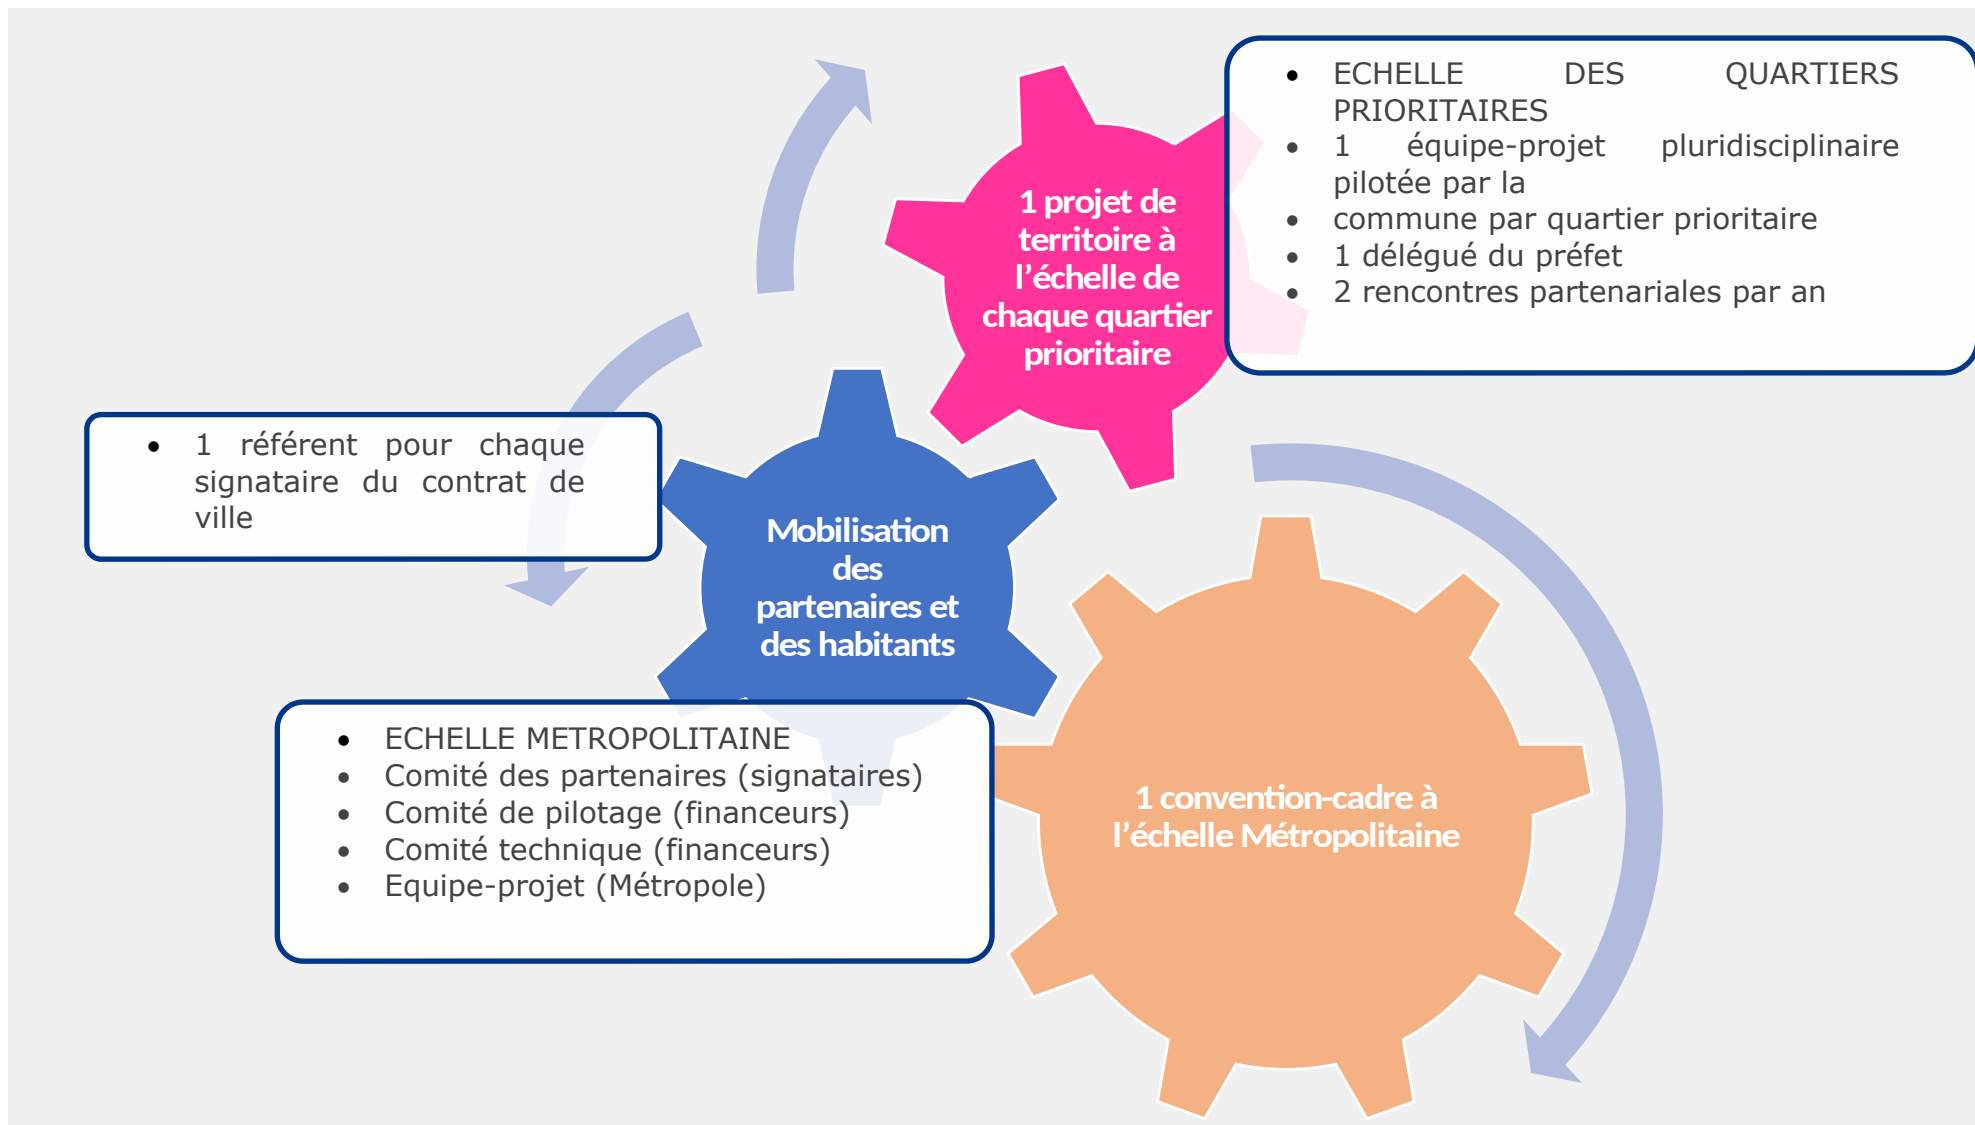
1 projet de territoire à l'échelle de chaque quartier prioritaire

- ECHELLE DES QUARTIERS PRIORITAIRES
- 1 équipe-projet pluridisciplinaire pilotée par la
- commune par quartier prioritaire
- 1 délégué du préfet
- 2 rencontres partenariales par an

- 1 référent pour chaque signataire du contrat de ville

Mobilisation des partenaires et des habitants

- ECHELLE METROPOLITAINE
- Comité des partenaires (signataires)
- Comité de pilotage (financeurs)
- Comité technique (financeurs)
- Equipe-projet (Métropole)

1 convention-cadre à l'échelle Métropolitaine